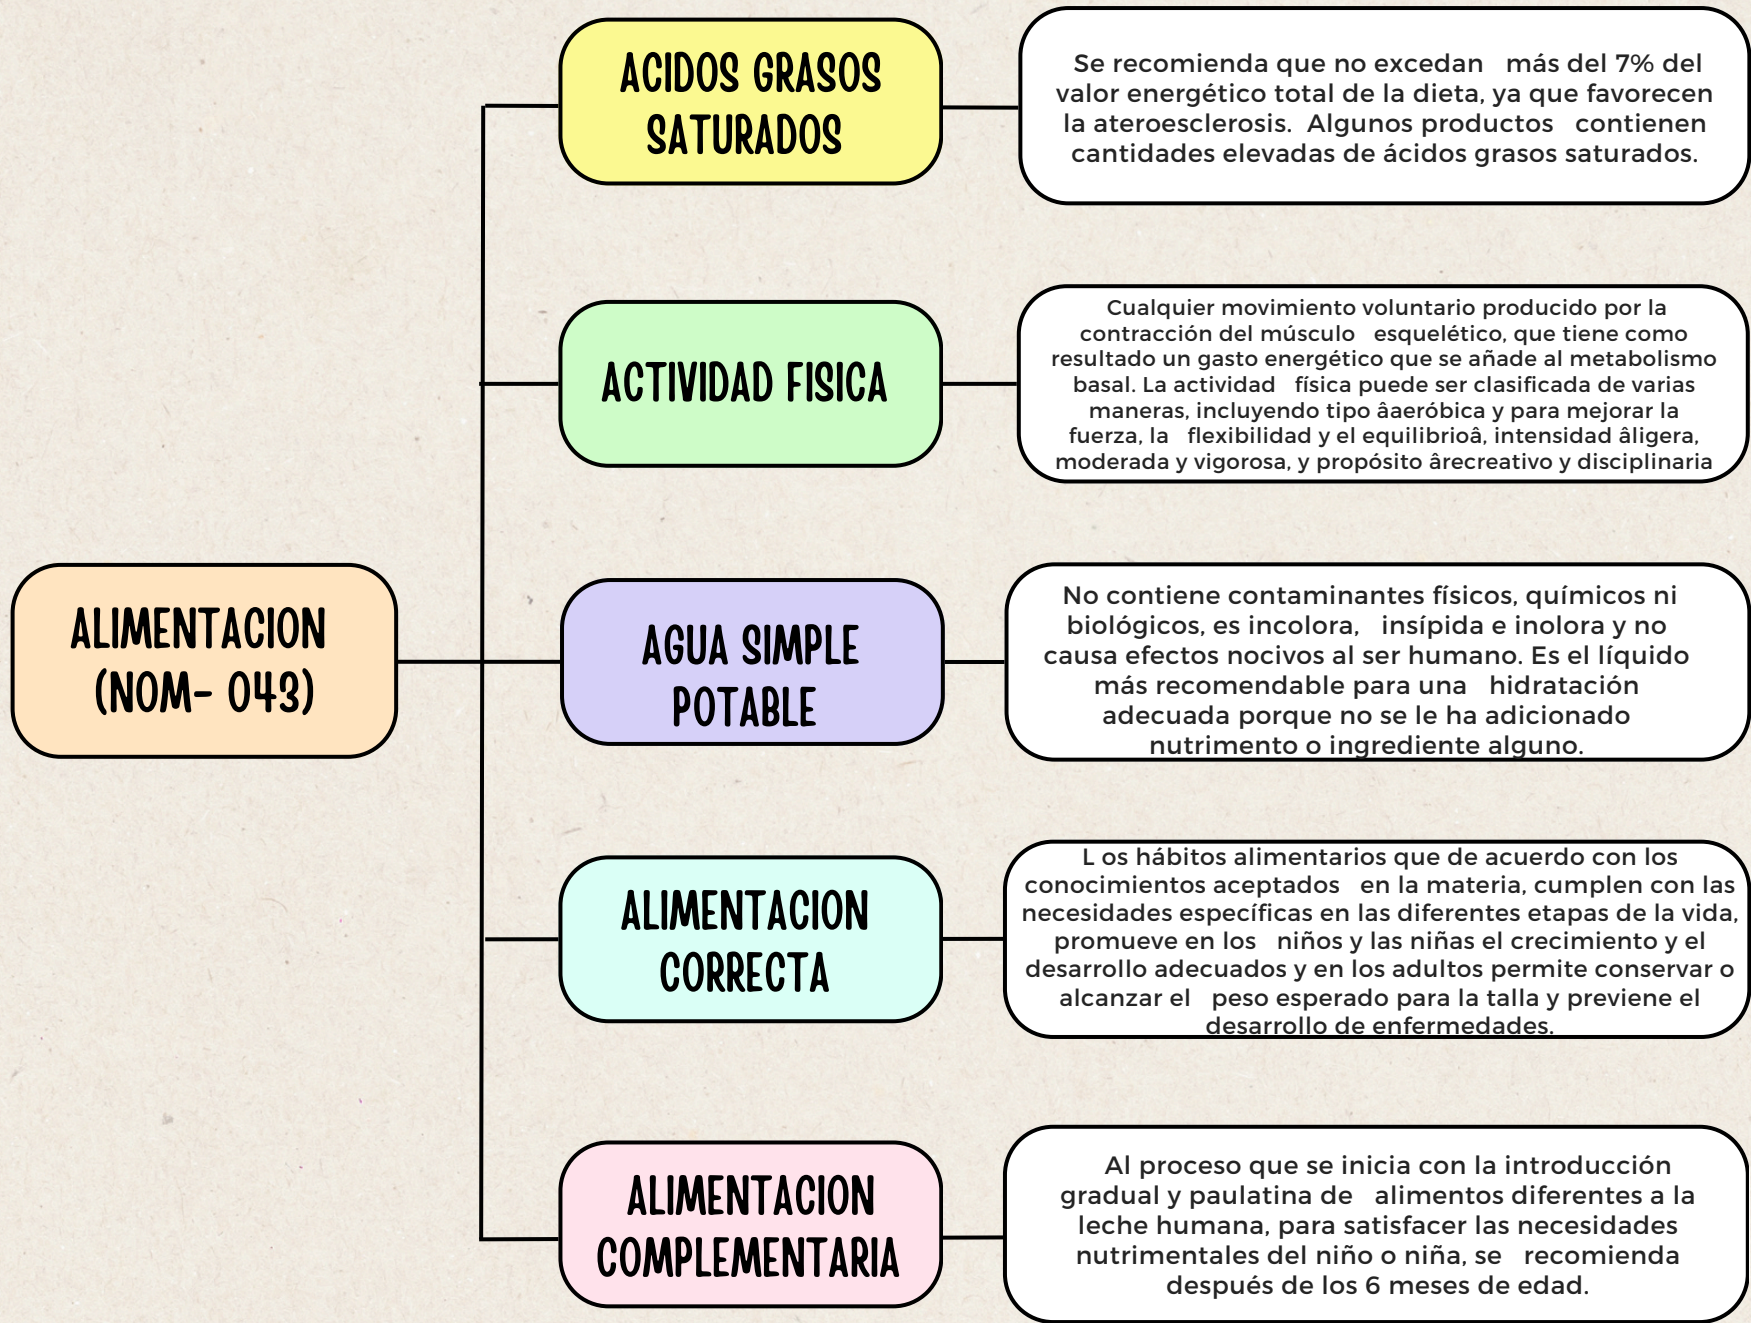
ALIMENTACION (NOM- 043)

ACIDOS GRASOS SATURADOS

Se recomienda que no excedan más del 7% del valor energético total de la dieta, ya que favorecen la ateroesclerosis. Algunos productos contienen cantidades elevadas de ácidos grasos saturados.

ACTIVIDAD FISICA

Cualquier movimiento voluntario producido por la contracción del músculo esquelético, que tiene como resultado un gasto energético que se añade al metabolismo basal. La actividad física puede ser clasificada de varias maneras, incluyendo tipo âaeróbica y para mejorar la fuerza, la flexibilidad y el equilibrioâ, intensidad âligera, moderada y vigorosa, y propósito ârecreativo y disciplinaria

AGUA SIMPLE POTABLE

No contiene contaminantes físicos, químicos ni biológicos, es incolora, insípida e inolora y no causa efectos nocivos al ser humano. Es el líquido más recomendable para una hidratación adecuada porque no se le ha adicionado nutrimento o ingrediente alguno.

ALIMENTACION CORRECTA

L os hábitos alimentarios que de acuerdo con los conocimientos aceptados en la materia, cumplen con las necesidades específicas en las diferentes etapas de la vida, promueve en los niños y las niñas el crecimiento y el desarrollo adecuados y en los adultos permite conservar o alcanzar el peso esperado para la talla y previene el desarrollo de enfermedades.

ALIMENTACION COMPLEMENTARIA

Al proceso que se inicia con la introducción gradual y paulatina de alimentos diferentes a la leche humana, para satisfacer las necesidades nutrimentales del niño o niña, se recomienda después de los 6 meses de edad.